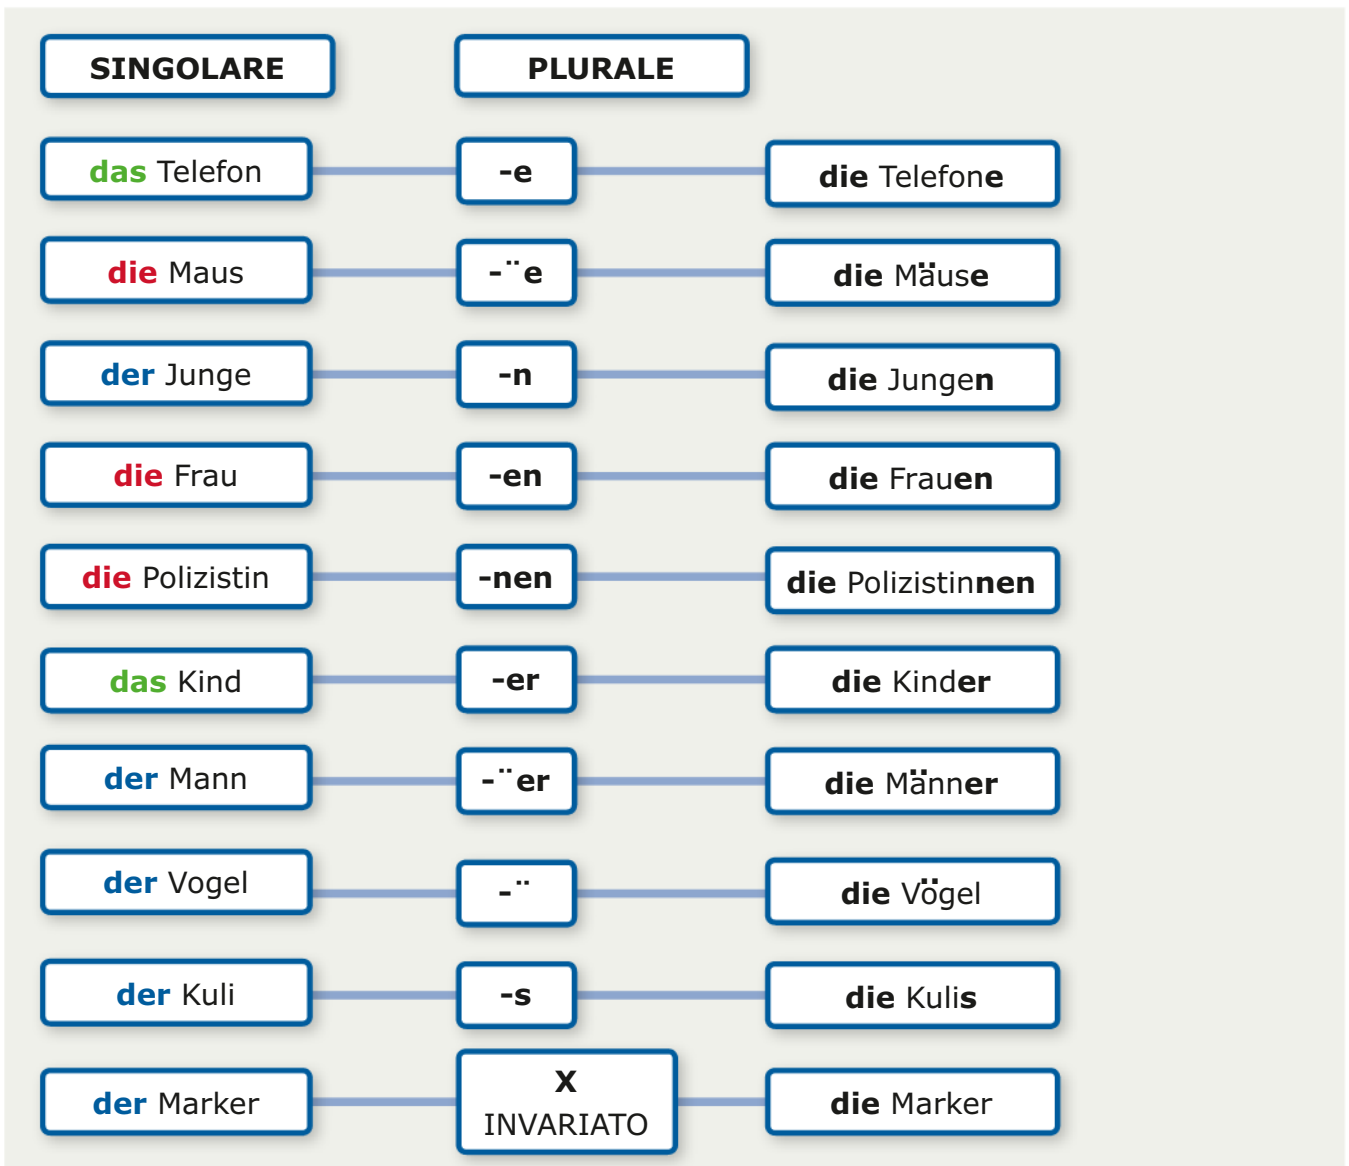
| SINGOLARE | PLURALE | |
|---|---|---|
| das Telefon | -e | die Telefone |
| die Maus | -¨e | die Mäuse |
| der Junge | -n | die Jungen |
| die Frau | -en | die Frauen |
| die Polizistin | -nen | die Polizistinnen |
| das Kind | -er | die Kinder |
| der Mann | -¨er | die Männer |
| der Vogel | -¨ | die Vögel |
| der Kuli | -s | die Kulis |
| der Marker | X INVARIATO | die Marker |